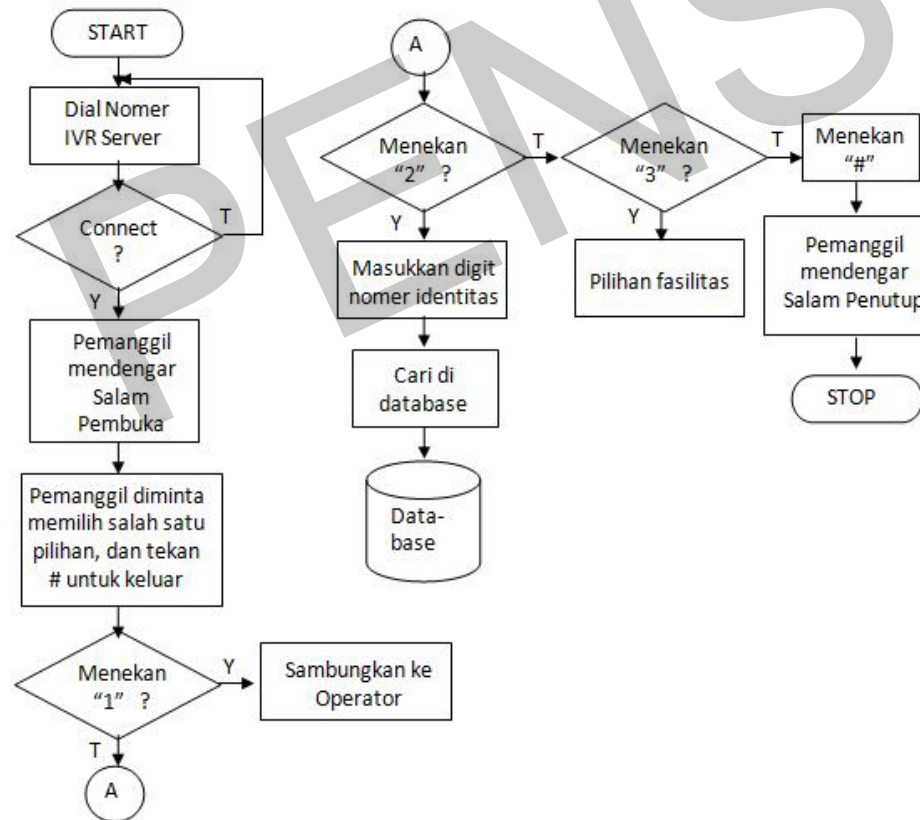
START

Dial Nomer IVR Server

Connect ?

T

Y

Pemanggil mendengar Salam Pembuka

Pemanggil diminta memilih salah satu pilihan, dan tekan # untuk keluar

Menekan "1" ?

Y

Sambungkan ke Operator

T

A

A

Menekan "2" ?

T

Y

Masukkan digit nomer identitas

Cari di database

Data-base

Menekan "3" ?

T

Y

Pilihan fasilitas

Menekan "#"

Pemanggil mendengar Salam Penutup

STOP

PENS